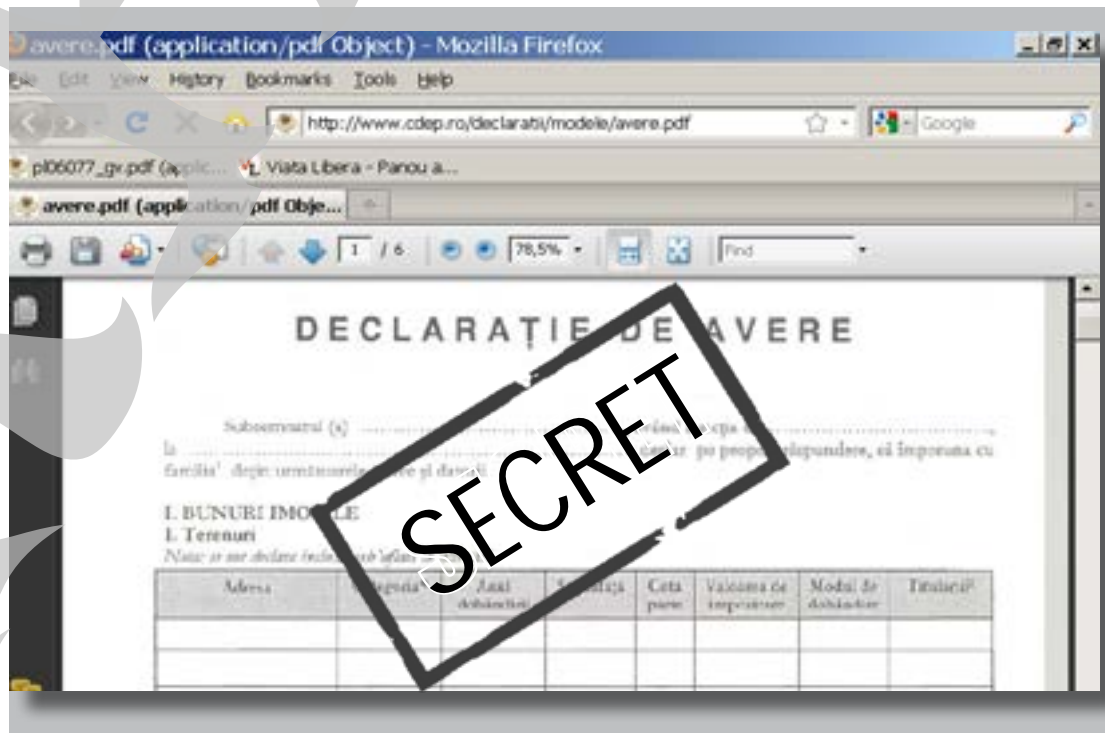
avere.pdf (application/pdf Object) - Mozilla Firefox

File Edit View History Bookmarks Tools Help

http://www.cdep.ro/declaratii/modele/avere.pdf

Google

pl06077_gv.pdf (applic... Viata Libera - Panou a...

avere.pdf (application/pdf Obje...

1 / 6

78,5%

Find

DECLARAȚIE DE AVERE

SECRET

Subsemnatul (a) ..................... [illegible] ..................... funcția de ..................... la ..................... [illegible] pe propria răspundere, că împreună cu familia¹ dețin următoarele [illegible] și datorii

I. BUNURI IMO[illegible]LE
1. Terenuri
Notă: se vor declara inclu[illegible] aflate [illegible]

| Adresa | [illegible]egoria | Anul dobândirii | S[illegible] | Cota parte | Valoarea de impozitare | Modul de dobândire | Titularul² |
|---|---|---|---|---|---|---|---|
| | | | | | | | |
| | | | | | | | |
| | | | | | | | |